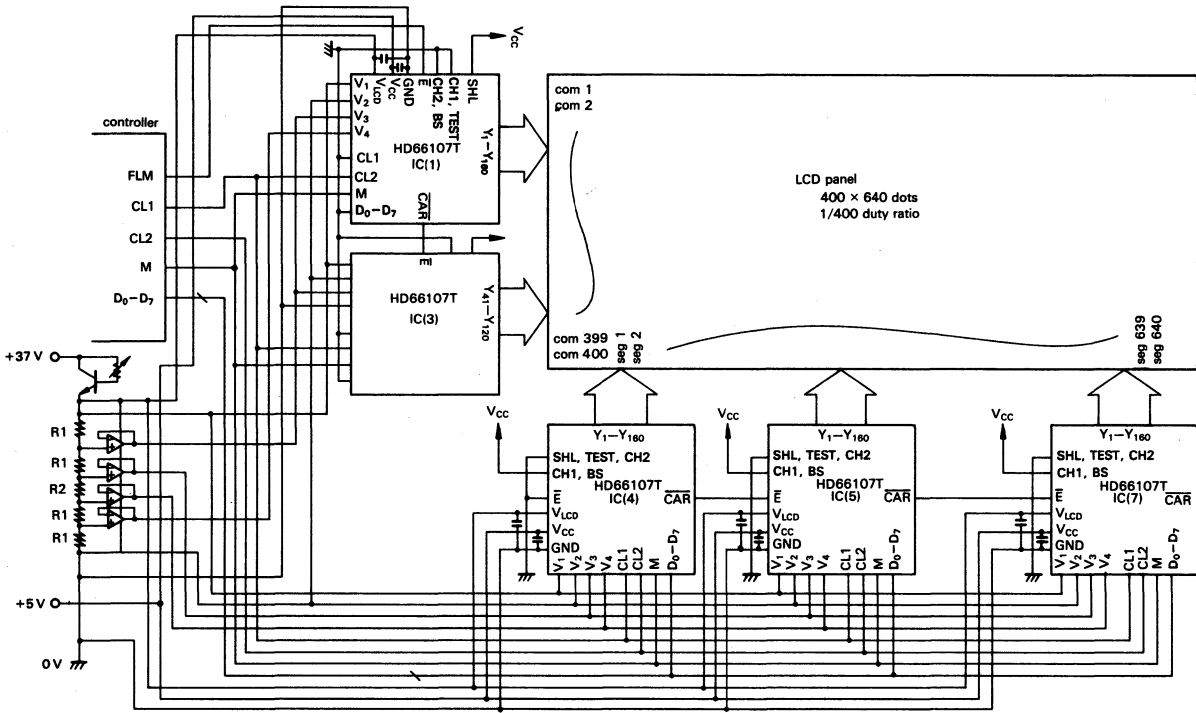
$V_{CC}$

$V_1$ $V_{LCD}$ $V_{CC}$ GND $\overline{E}$ CH2, BS CH1, TEST SHL
$V_2$
$V_3$
$V_4$
CL1
CL2
M
$D_0-D_7$
HD66107T
IC(1)
$Y_1-Y_{160}$
$\overline{CAR}$

controller
FLM
CL1
CL2
M
$D_0-D_7$

$\overline{E}$
HD66107T
IC(3)
$Y_{41}-Y_{120}$

com 1
com 2
LCD panel
400 × 640 dots
1/400 duty ratio
com 399
com 400
seg 1
seg 2
seg 639
seg 640

+37 V
R1
R1
R2
R1
R1
+5 V
0 V

$V_{CC}$
$Y_1-Y_{160}$
SHL, TEST, CH2
CH1, BS
$\overline{E}$
HD66107T
IC(4)
$\overline{CAR}$
$V_{LCD}$
$V_{CC}$
GND
$V_1$ $V_2$ $V_3$ $V_4$ CL1 CL2 M $D_0-D_7$

$V_{CC}$
$Y_1-Y_{160}$
SHL, TEST, CH2
CH1, BS
$\overline{E}$
HD66107T
IC(5)
$\overline{CAR}$
$V_{LCD}$
$V_{CC}$
GND
$V_1$ $V_2$ $V_3$ $V_4$ CL1 CL2 M $D_0-D_7$

$V_{CC}$
$Y_1-Y_{160}$
SHL, TEST, CH2
CH1, BS
$\overline{E}$
HD66107T
IC(7)
$\overline{CAR}$
$V_{LCD}$
$V_{CC}$
GND
$V_1$ $V_2$ $V_3$ $V_4$ CL1 CL2 M $D_0-D_7$